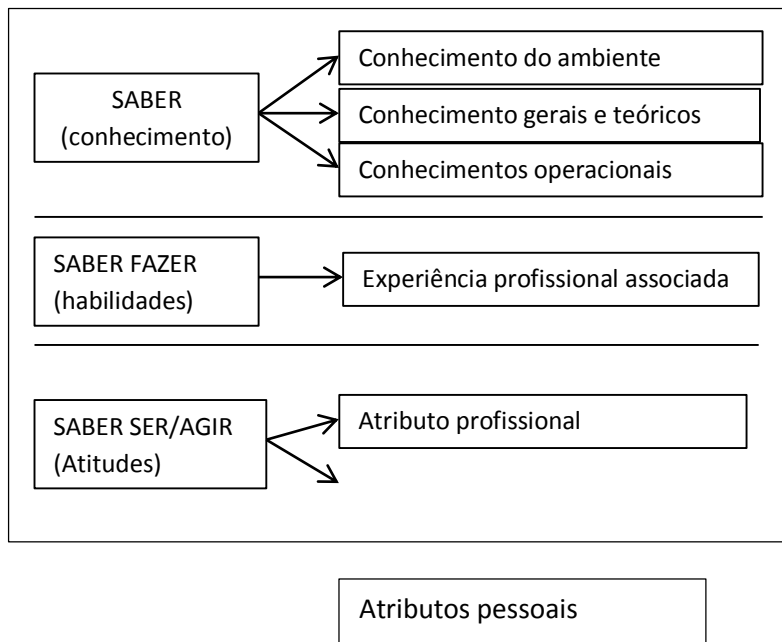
SABER
(conhecimento)

Conhecimento do ambiente

Conhecimento gerais e teóricos

Conhecimentos operacionais

SABER FAZER
(habilidades)

Experiência profissional associada

SABER SER/AGIR
(Atitudes)

Atributo profissional

Atributos pessoais